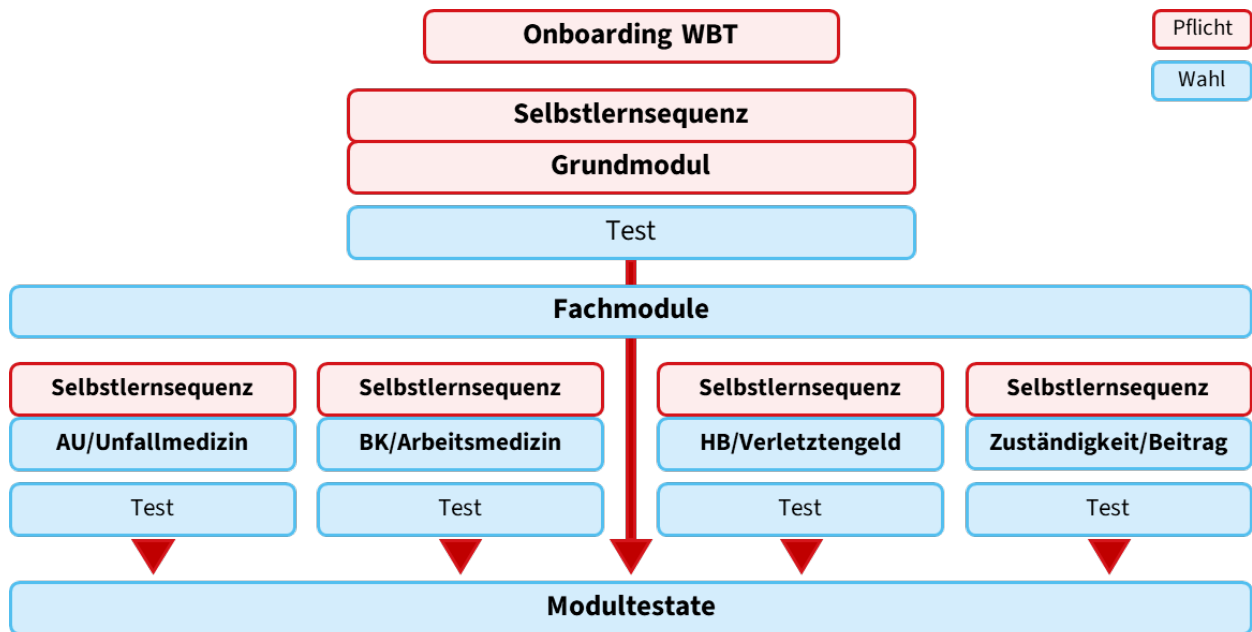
Onboarding WBT

Pflicht

Wahl

Selbstlernsequenz

Grundmodul

Test

Fachmodule

Selbstlernsequenz

AU/Unfallmedizin

Test

Selbstlernsequenz

BK/Arbeitsmedizin

Test

Selbstlernsequenz

HB/Verletztengeld

Test

Selbstlernsequenz

Zuständigkeit/Beitrag

Test

Modultestate